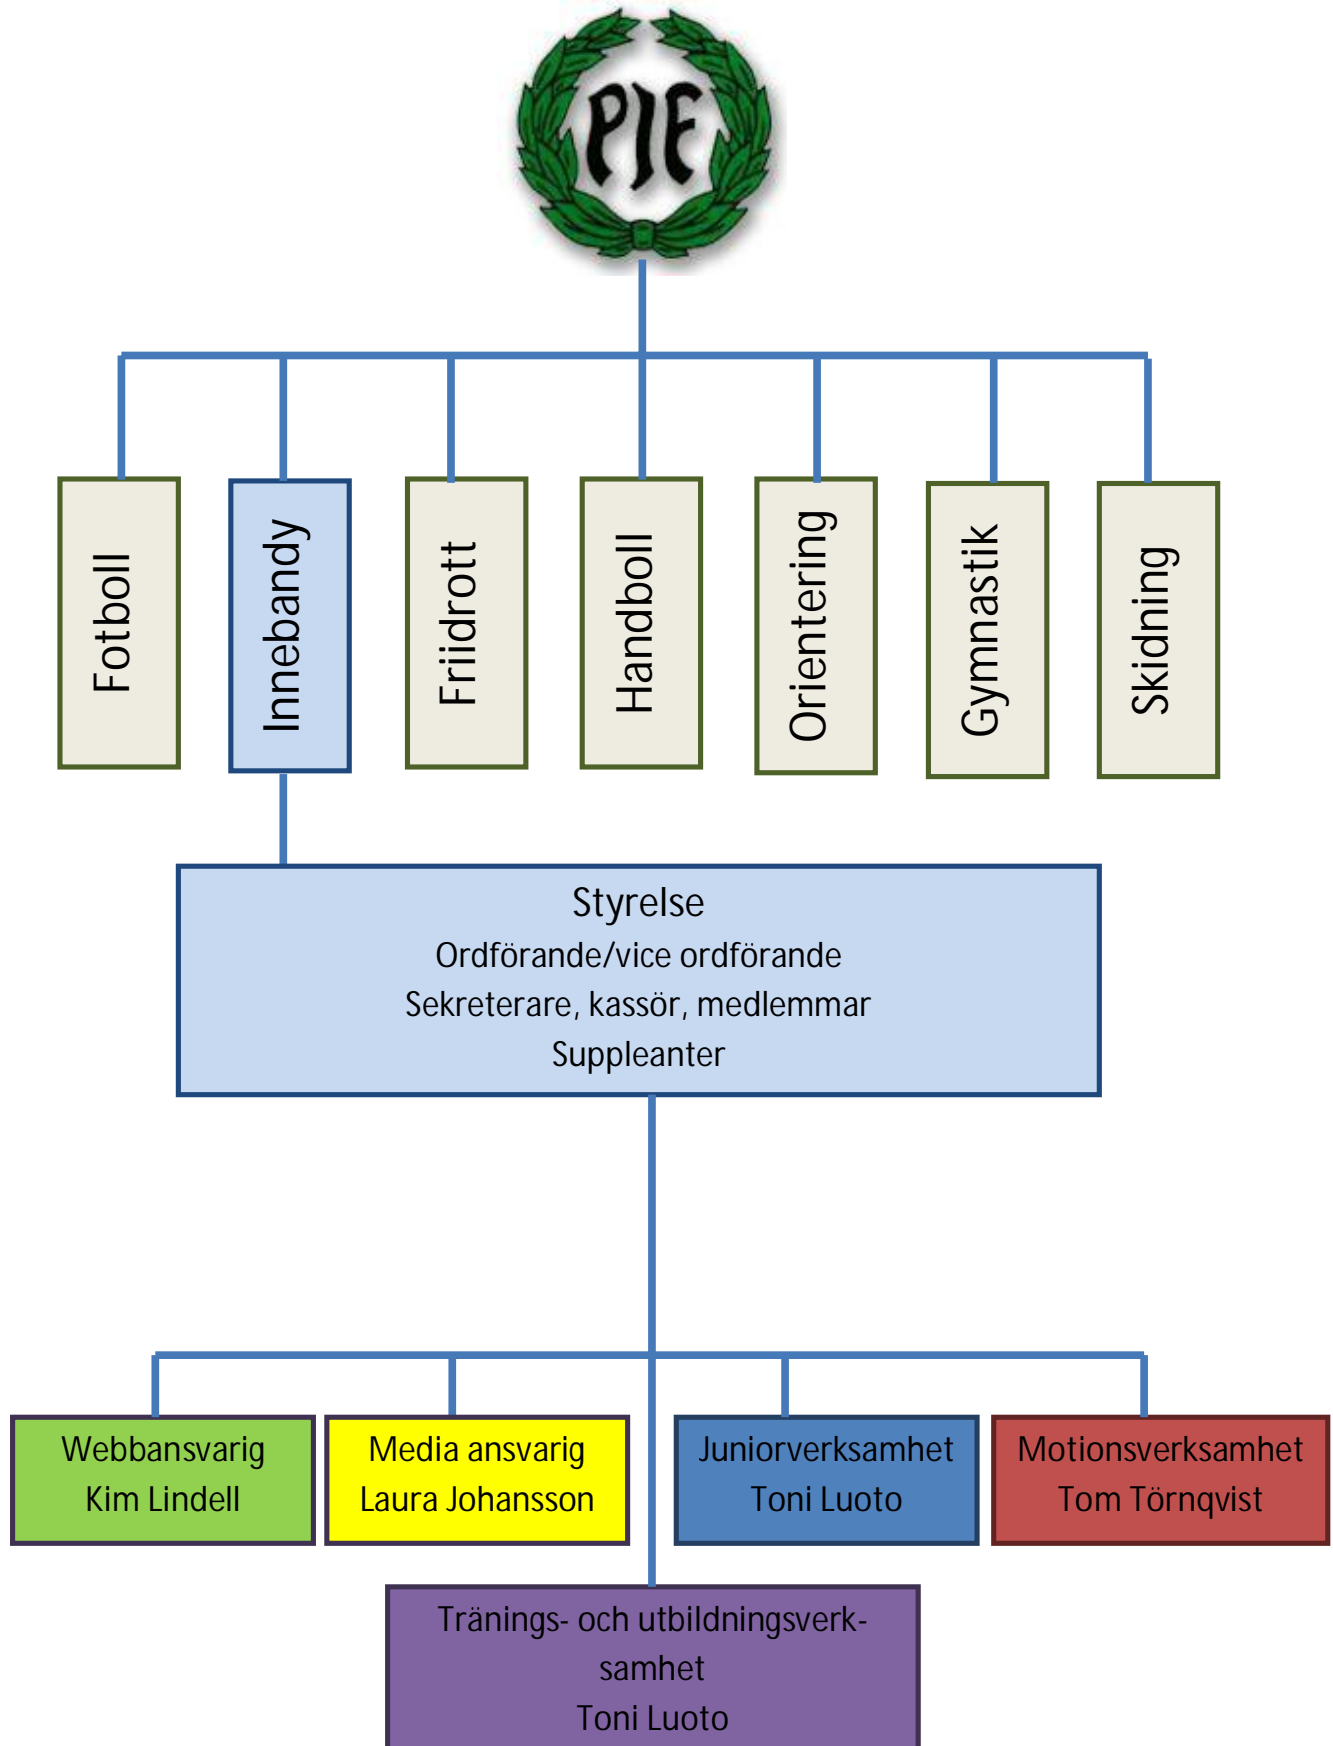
PIF

Fotboll

Innebandy

Friidrott

Handboll

Orientering

Gymnastik

Skidning

Styrelse
Ordförande/vice ordförande
Sekreterare, kassör, medlemmar
Suppleanter

Webbansvarig
Kim Lindell

Media ansvarig
Laura Johansson

Juniorverksamhet
Toni Luoto

Motionsverksamhet
Tom Törnqvist

Tränings- och utbildningsverksamhet
Toni Luoto